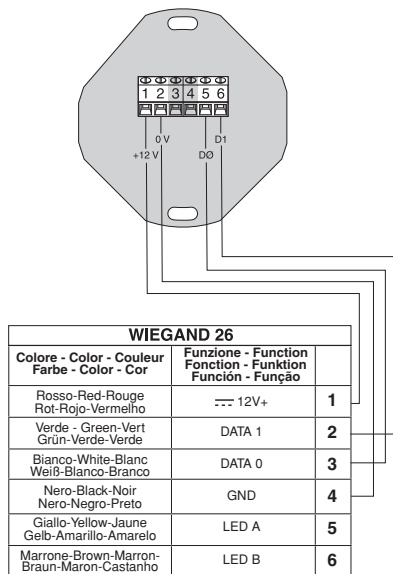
1 2 3 4 5 6

+12 V
0 V
DØ
D1

| WIEGAND 26 | | |
|---|---|---|
| Colore - Color - Couleur Farbe - Color - Cor | Funzione - Function Fonction - Funktion Función - Função | |
| Rosso-Red-Rouge Rot-Rojo-Vermelho | ⎓ 12V+ | 1 |
| Verde - Green-Vert Grün-Verde-Verde | DATA 1 | 2 |
| Bianco-White-Blanc Weiß-Blanco-Branco | DATA 0 | 3 |
| Nero-Black-Noir Nero-Negro-Preto | GND | 4 |
| Giallo-Yellow-Jaune Gelb-Amarillo-Amarelo | LED A | 5 |
| Marrone-Brown-Marron-Braun-Maron-Castanho | LED B | 6 |